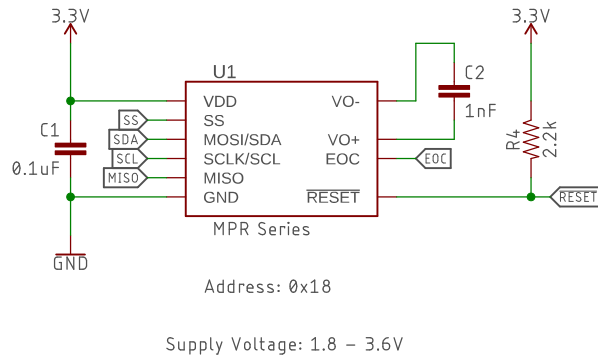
3.3V

3.3V

U1

C2

1nF

VDD

SS

MOSI/SDA

SCLK/SCL

MISO

GND

VO-

VO+

EOC

$\overline{\text{RESET}}$

SS

SDA

SCL

MISO

EOC

$\overline{\text{RESET}}$

C1

0.1uF

R4

2.2k

GND

MPR Series

Address: 0x18

Supply Voltage: 1.8 - 3.6V